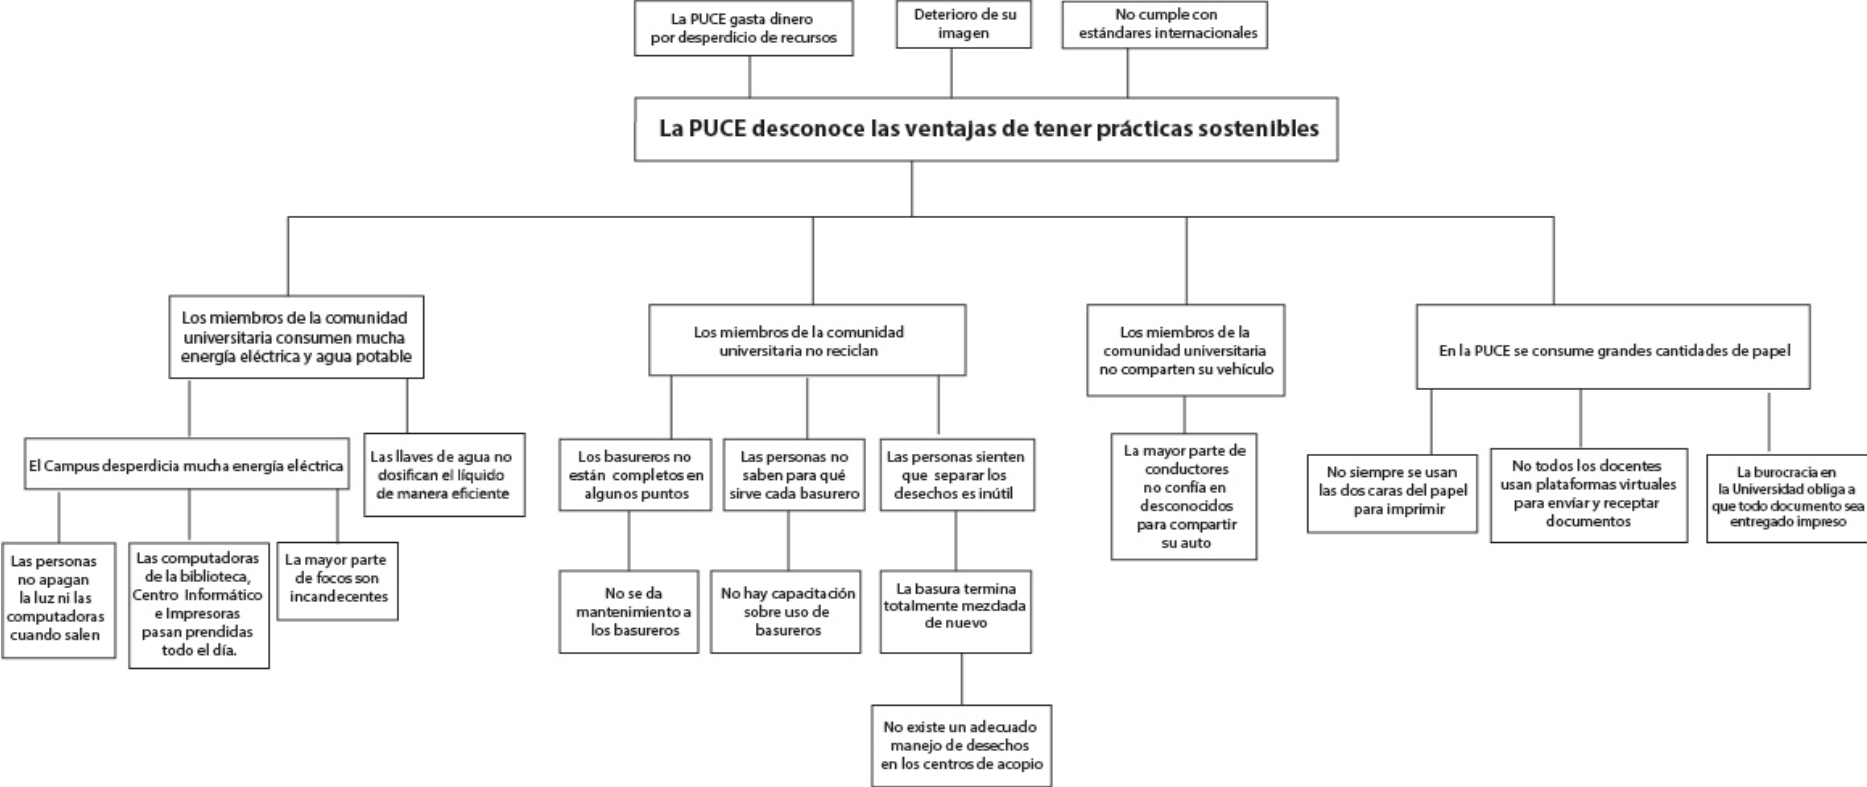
La PUCE gasta dinero por desperdicio de recursos

Deterioro de su imagen

No cumple con estándares internacionales

La PUCE desconoce las ventajas de tener prácticas sostenibles

Los miembros de la comunidad universitaria consumen mucha energía eléctrica y agua potable

El Campus desperdicia mucha energía eléctrica

Las personas no apagan la luz ni las computadoras cuando salen

Las computadoras de la biblioteca, Centro Informático e Impresoras pasan prendidas todo el día.

La mayor parte de focos son incandecentes

Las llaves de agua no dosifican el líquido de manera eficiente

Los miembros de la comunidad universitaria no reciclan

Los basureros no están completos en algunos puntos

No se da mantenimiento a los basureros

Las personas no saben para qué sirve cada basurero

No hay capacitación sobre uso de basureros

Las personas sienten que separar los desechos es inútil

La basura termina totalmente mezclada de nuevo

No existe un adecuado manejo de desechos en los centros de acopio

Los miembros de la comunidad universitaria no comparten su vehículo

La mayor parte de conductores no confía en desconocidos para compartir su auto

En la PUCE se consume grandes cantidades de papel

No siempre se usan las dos caras del papel para imprimir

No todos los docentes usan plataformas virtuales para envíar y receptar documentos

La burocracia en la Universidad obliga a que todo documento sea entregado impreso